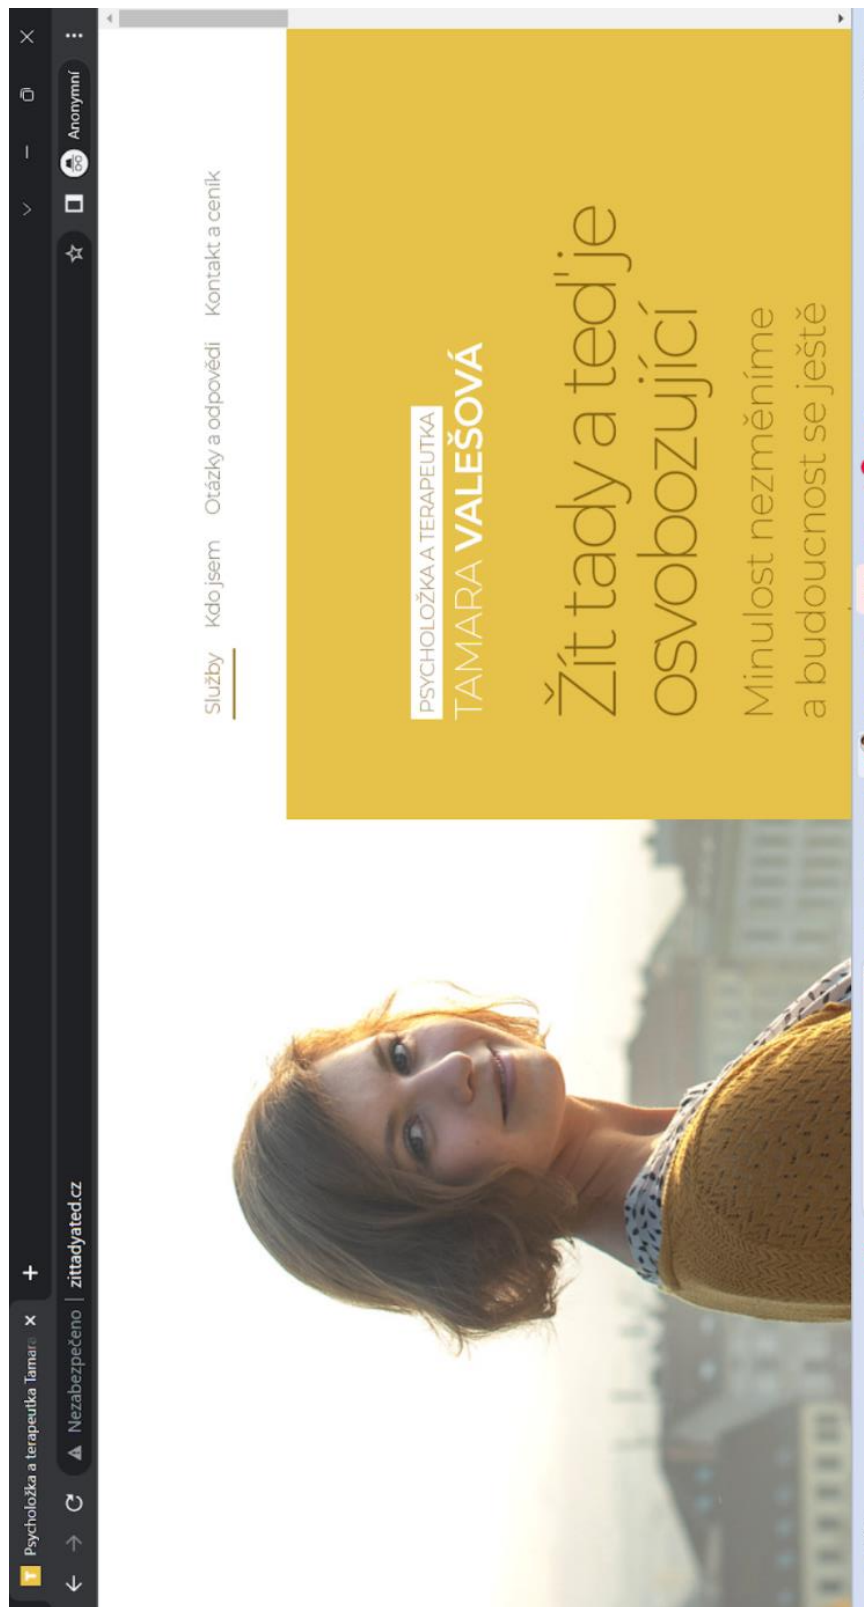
Psycholožka a terapeutka Tamara ×
+
Nezabezpečeno | zittadyated.cz
Anonymní

Služby Kdo jsem Otázky a odpovědi Kontakt a ceník

PSYCHOLOŽKA A TERAPEUTKA
TAMARA VALEŠOVÁ

Žít tady a teď je osvobozující

Minulost nezměníme a budoucnost se ještě